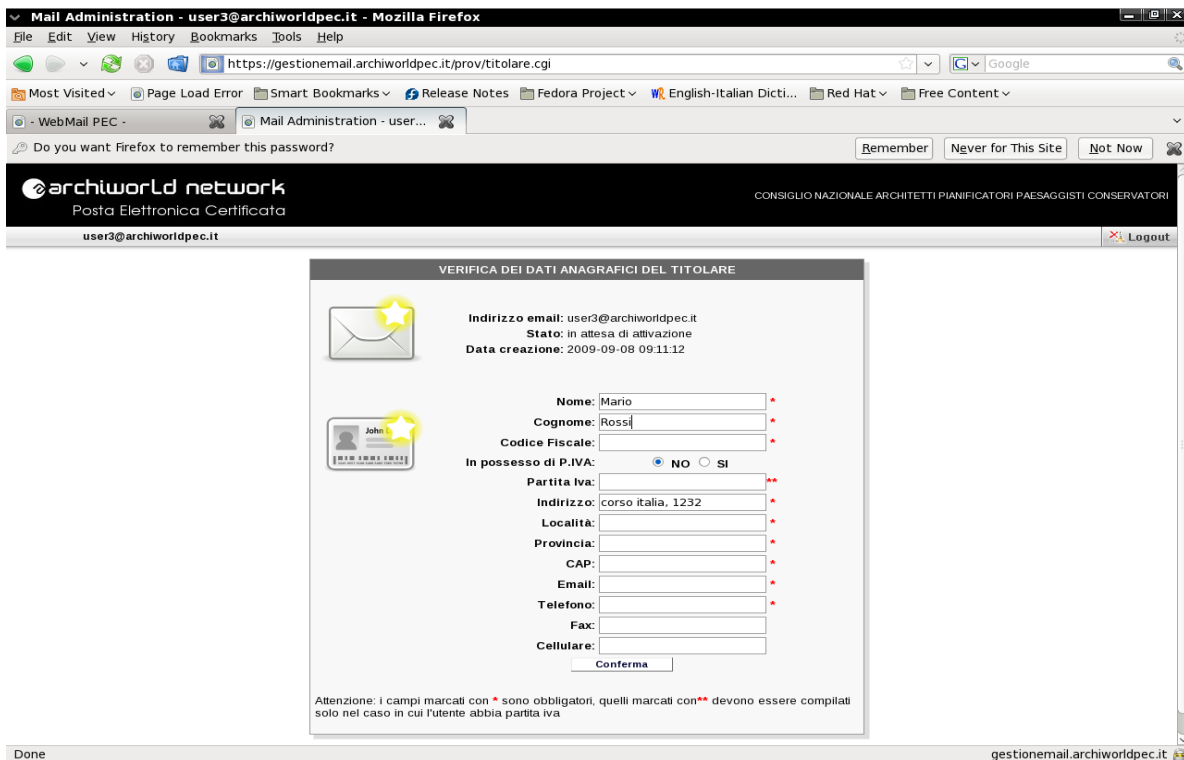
Mail Administration - user3@archiworldpec.it - Mozilla Firefox

File Edit View History Bookmarks Tools Help

https://gestionemail.archiworldpec.it/prov/titolare.cgi

Google

Most Visited Page Load Error Smart Bookmarks Release Notes Fedora Project English-Italian Dicti... Red Hat Free Content

- WebMail PEC - Mail Administration - user...

Do you want Firefox to remember this password? Remember Never for This Site Not Now

archiworld network
Posta Elettronica Certificata

CONSIGLIO NAZIONALE ARCHITETTI PIANIFICATORI PAESAGGISTI CONSERVATORI

user3@archiworldpec.it Logout

VERIFICA DEI DATI ANAGRAFICI DEL TITOLARE

Indirizzo email: user3@archiworldpec.it
Stato: in attesa di attivazione
Data creazione: 2009-09-08 09:11:12

John

Nome: Mario *
Cognome: Rossi *
Codice Fiscale: *
In possesso di P.IVA: NO SI
Partita Iva: **
Indirizzo: corso italia, 1232 *
Località: *
Provincia: *
CAP: *
Email: *
Telefono: *
Fax:
Cellulare:
Conferma

Attenzione: i campi marcati con * sono obbligatori, quelli marcati con** devono essere compilati solo nel caso in cui l'utente abbia partita iva

Done gestionemail.archiworldpec.it